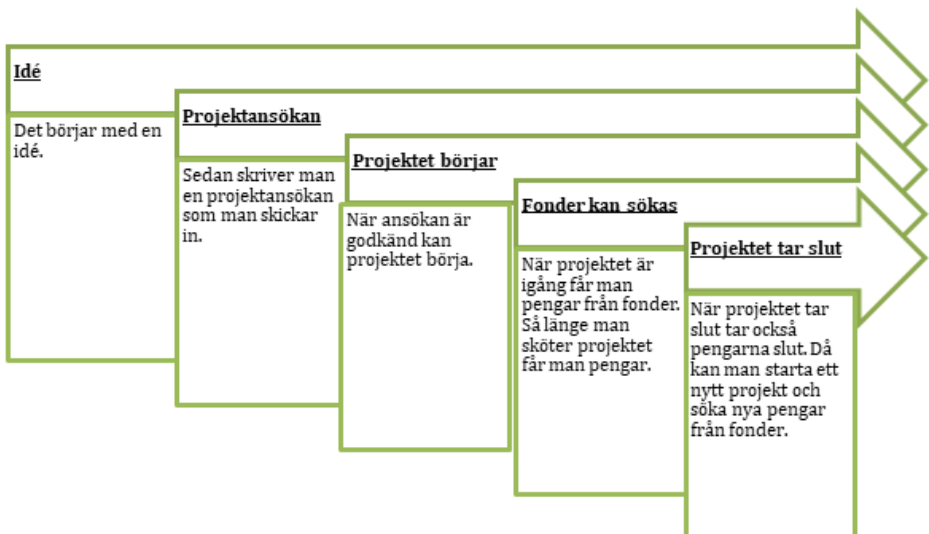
Idé

Det börjar med en idé.

Projektansökan

Sedan skriver man en projektansökan som man skickar in.

Projektet börjar

När ansökan är godkänd kan projektet börja.

Fonder kan sökas

När projektet är igång får man pengar från fonder. Så länge man sköter projektet får man pengar.

Projektet tar slut

När projektet tar slut tar också pengarna slut. Då kan man starta ett nytt projekt och söka nya pengar från fonder.